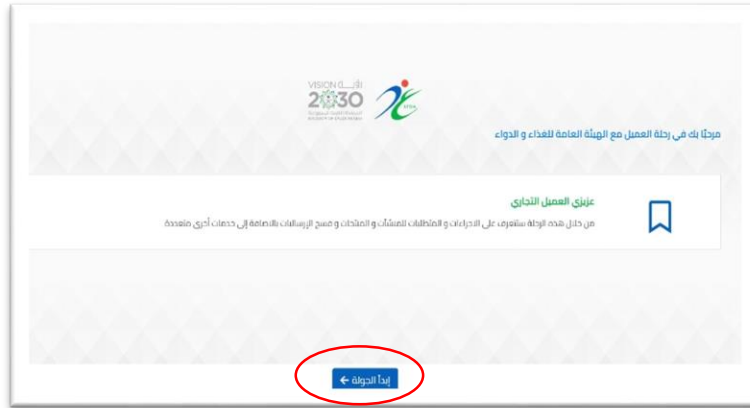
VISION رؤية
2030
المملكة العربية السعودية
KINGDOM OF SAUDI ARABIA

SFDA

مرحبًا بك في رحلة العميل مع الهيئة العامة للغذاء و الدواء

عزيزي العميل التجاري

من خلال هذه الرحلة ستتعرف على الاجراءات و المتطلبات للمنشآت و المنتجات و مسح الإرسالیات بالإضافة إلى خدمات أخرى متعددة

إبدأ الجولة